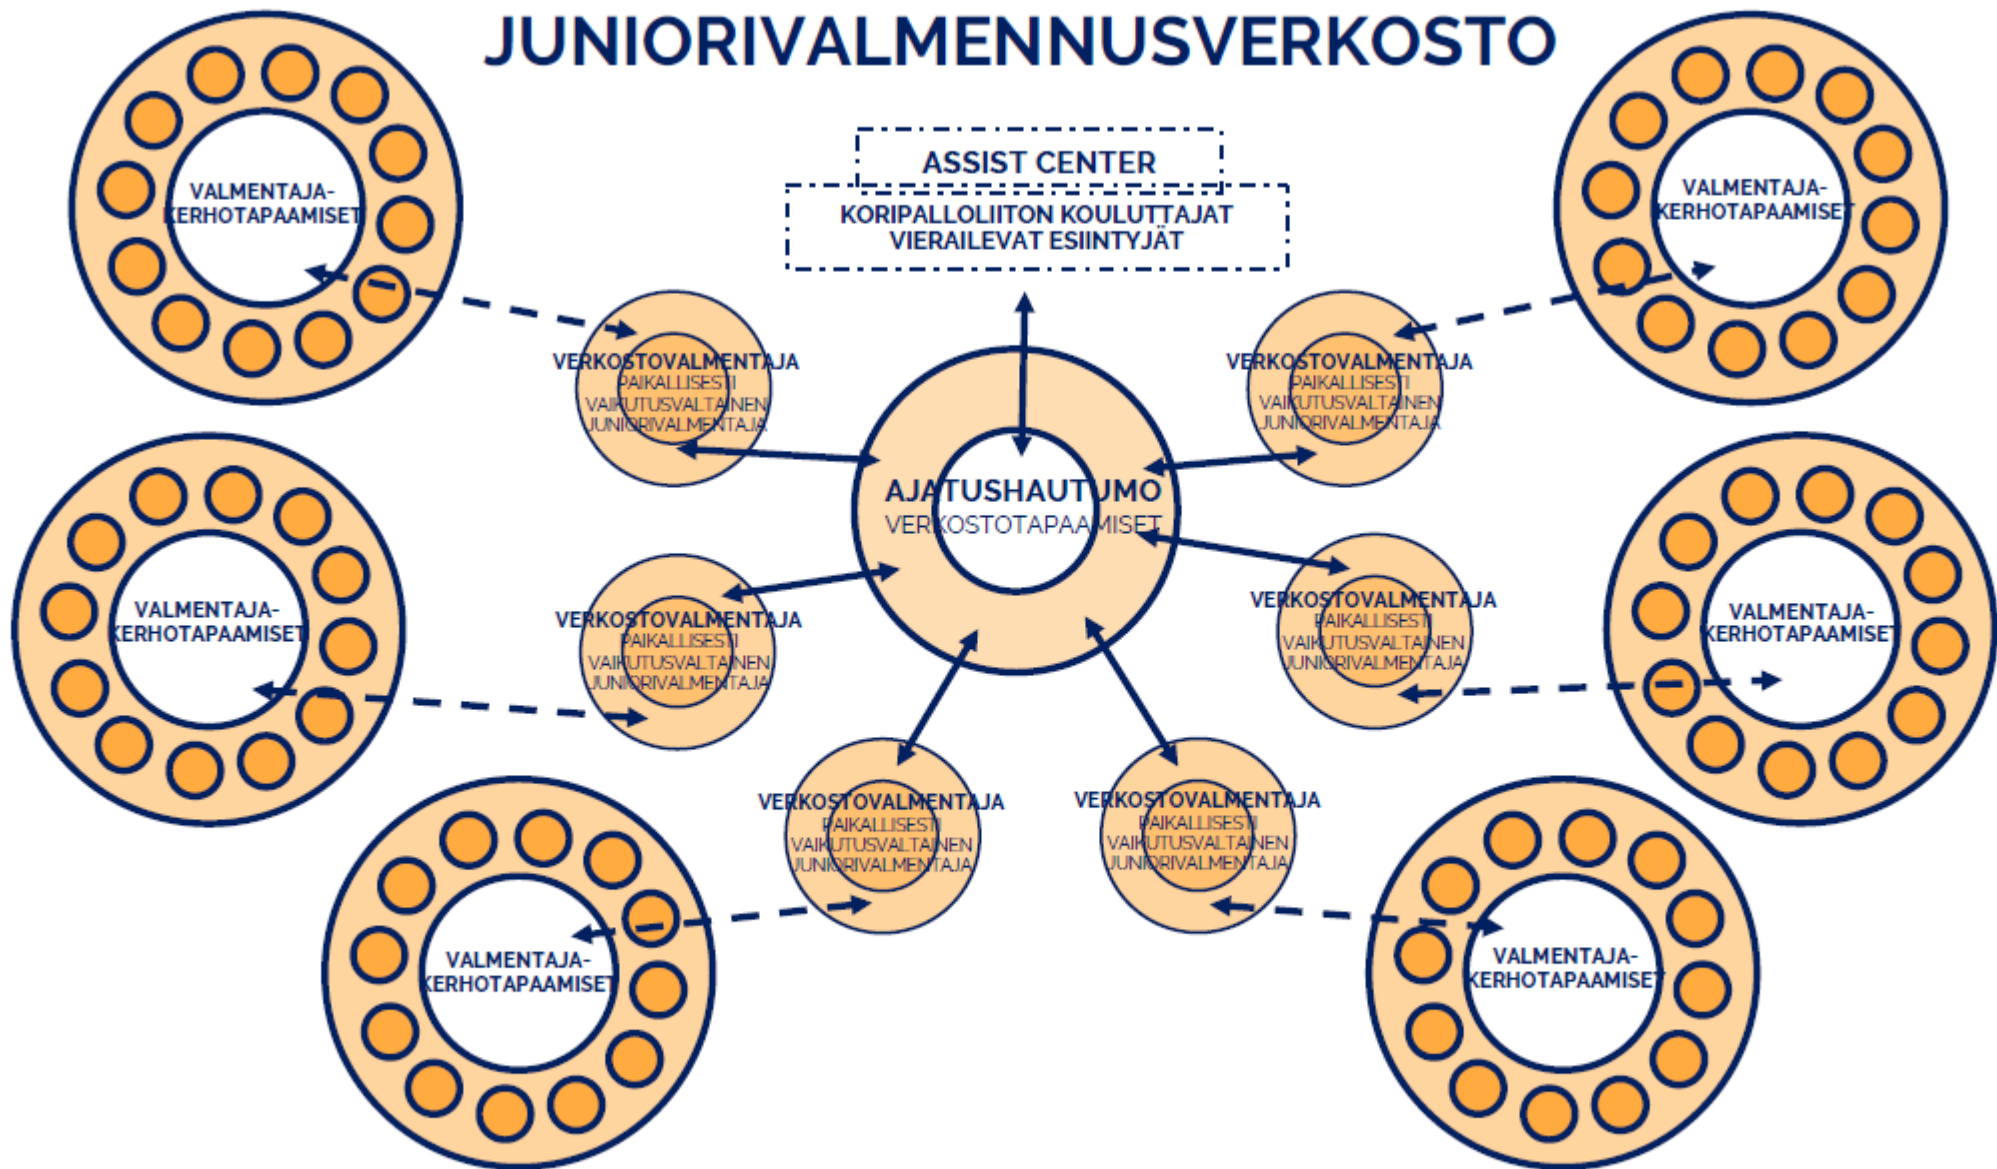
JUNIORIVALMENNUSVERKOSTO

ASSIST CENTER

KORIPALLOLIITON KOULUTTAJAT
VIERAILEVAT ESIINTYJÄT

VALMENTAJA-
KERHOTAPAAMISET

VALMENTAJA-
KERHOTAPAAMISET

VERKOSTOVALMENTAJA
PAIKALLISESTI
VAIKUTUSVALTAINEN
JUNIORIVALMENTAJA

VERKOSTOVALMENTAJA
PAIKALLISESTI
VAIKUTUSVALTAINEN
JUNIORIVALMENTAJA

AJATUSHAUTOMO
VERKOSTOTAPAAMISET

VALMENTAJA-
KERHOTAPAAMISET

VALMENTAJA-
KERHOTAPAAMISET

VERKOSTOVALMENTAJA
PAIKALLISESTI
VAIKUTUSVALTAINEN
JUNIORIVALMENTAJA

VERKOSTOVALMENTAJA
PAIKALLISESTI
VAIKUTUSVALTAINEN
JUNIORIVALMENTAJA

VERKOSTOVALMENTAJA
PAIKALLISESTI
VAIKUTUSVALTAINEN
JUNIORIVALMENTAJA

VERKOSTOVALMENTAJA
PAIKALLISESTI
VAIKUTUSVALTAINEN
JUNIORIVALMENTAJA

VALMENTAJA-
KERHOTAPAAMISET

VALMENTAJA-
KERHOTAPAAMISET